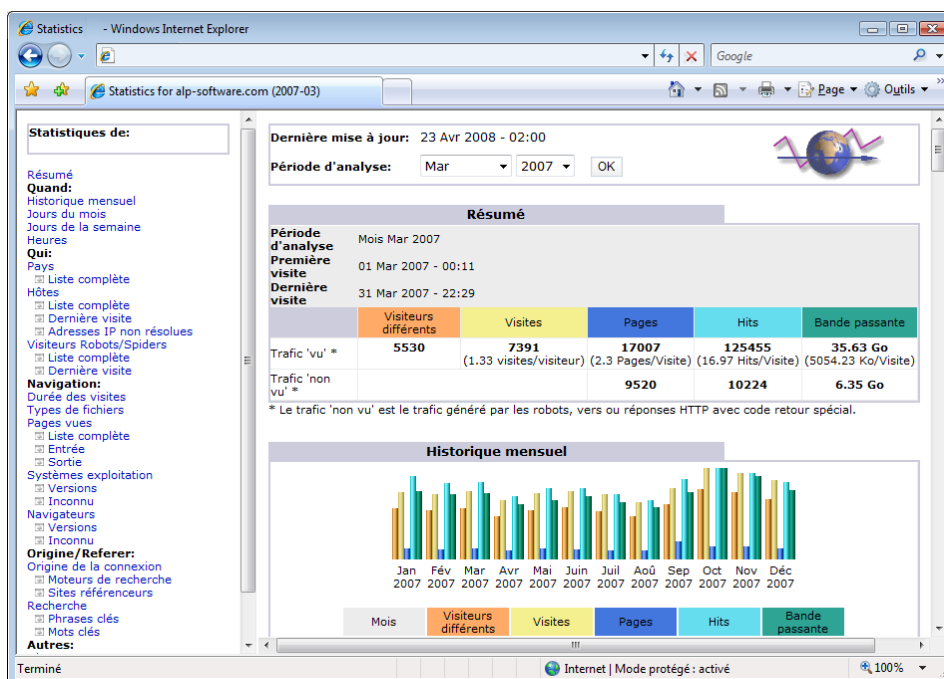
Statistics - Windows Internet Explorer

Google

Statistics for alp-software.com (2007-03)

Page ▾ Outils ▾

Statistiques de:

Résumé
Quand:
Historique mensuel
Jours du mois
Jours de la semaine
Heures
Qui:
Pays
Liste complète
Hôtes
Liste complète
Dernière visite
Adresses IP non résolues
Visiteurs Robots/Spiders
Liste complète
Dernière visite
Navigation:
Durée des visites
Types de fichiers
Pages vues
Liste complète
Entrée
Sortie
Systèmes exploitation
Versions
Inconnu
Navigateurs
Versions
Inconnu
Origine/Referer:
Origine de la connexion
Moteurs de recherche
Sites référenceurs
Recherche
Phrases clés
Mots clés
Autres:

Dernière mise à jour: 23 Avr 2008 - 02:00

Période d'analyse: Mar 2007 OK

Résumé

| Période d'analyse | Mois Mar 2007 | | | | |
|---|---|---|---|---|---|
| Première visite | 01 Mar 2007 - 00:11 | | | | |
| Dernière visite | 31 Mar 2007 - 22:29 | | | | |
| | Visiteurs différents | Visites | Pages | Hits | Bande passante |
| Trafic 'vu' * | 5530 | 7391 (1.33 visites/visiteur) | 17007 (2.3 Pages/Visite) | 125455 (16.97 Hits/Visite) | 35.63 Go (5054.23 Ko/Visite) |
| Trafic 'non vu' * | | | 9520 | 10224 | 6.35 Go |

* Le trafic 'non vu' est le trafic généré par les robots, vers ou réponses HTTP avec code retour spécial.

Historique mensuel

Jan 2007 Fév 2007 Mar 2007 Avr 2007 Mai 2007 Juin 2007 Juil 2007 Aoû 2007 Sep 2007 Oct 2007 Nov 2007 Déc 2007

| Mois | Visiteurs différents | Visites | Pages | Hits | Bande passante |
|---|---|---|---|---|---|

Terminé

Internet | Mode protégé : activé

100%